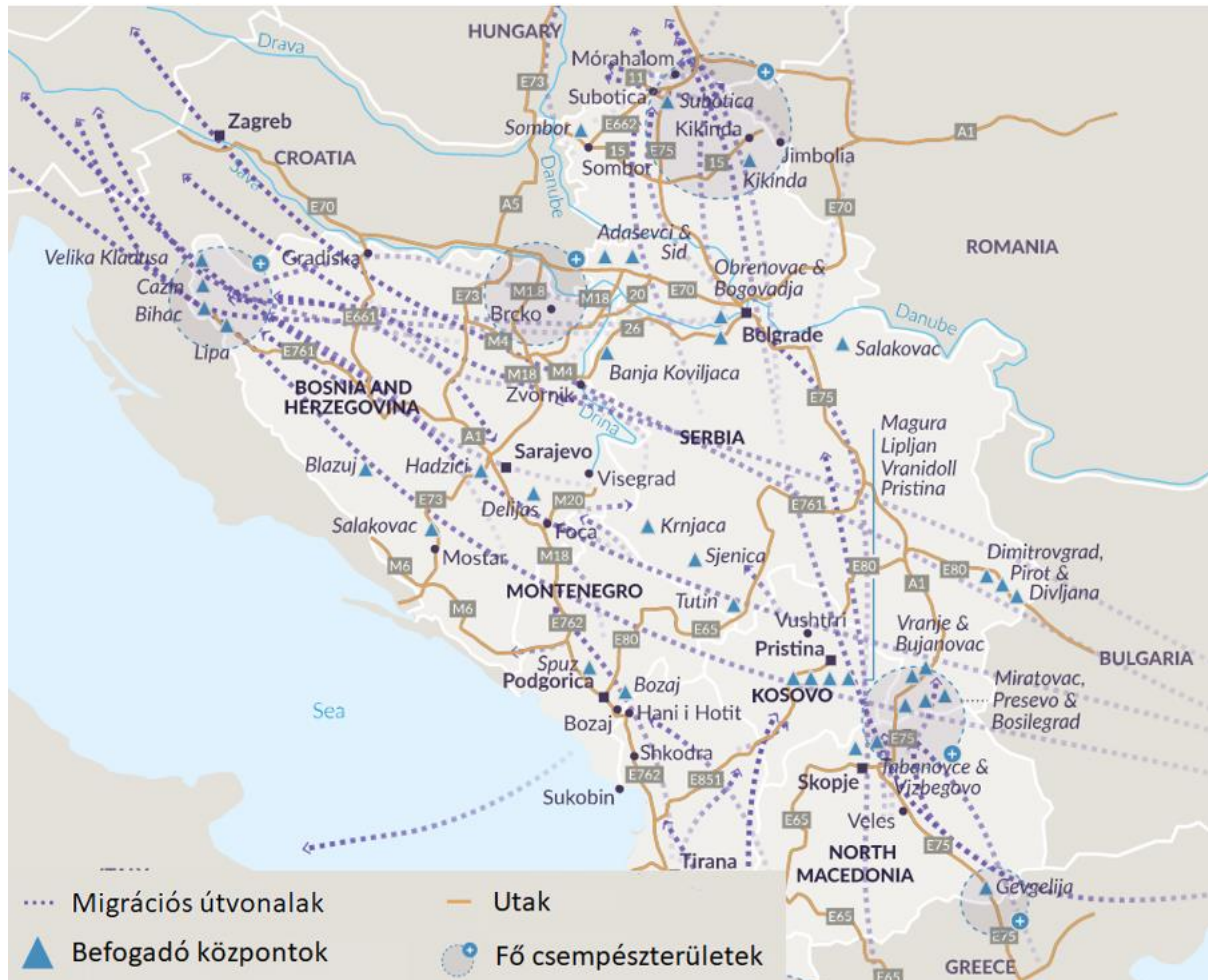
HUNGARY
Drava
Mórahalom
E73
11
Subotica
Subotica
Sombor
E662
Kikinda
Zagreb
A1
CROATIA
15
E75
15
Jimbolia
Sombor
Kikinda
Sava
Danube
E70
A5
E70
Adaševci &
Šid
ROMANIA
Velika Kladuša
Gradiška
Obrenovac &
Bogovadja
Cazin
E73
M1.8
M18
20
E70
Bihać
E661
Brčko
26
Danube
Lipa
E761
M4
Belgrade
Salakovac
BOSNIA AND
M18
M4
Banja Koviljaca
HERZEGOVINA
Zvornik
Drina
E75
SERBIA
Magura
A1
Lipljan
Sarajevo
Vranidoll
Blazuj
Hadzici
Visegrad
Pristina
Delijas
M20
E761
E73
Foča
Krnjaca
Salakovac
Mostar
Sjenica
Dimitrovgrad,
M6
M18
E80
Pirot &
A1
E80
Divljana
MONTENEGRO
Tutin
M6
E762
E65
Vushtrri
Vranje &
E80
Bujanovac
Spuž
Pristina
BULGARIA
Podgorica
Bozaj
KOSOVO
Miratovac,
Sea
Bozaj
Hani i Hotit
Presevo &
Bosilegrad
Shkodra
E75
E762
Tabanovce &
E851
Skopje
Vizbegovo
Sukobin
E65
Veles
Tirana
NORTH
E75
MACEDONIA
Gevgelija
E65
E75
GREECE
E65
Migrációs útvonalak
Utak
Befogadó központok
Fő csempészterületek